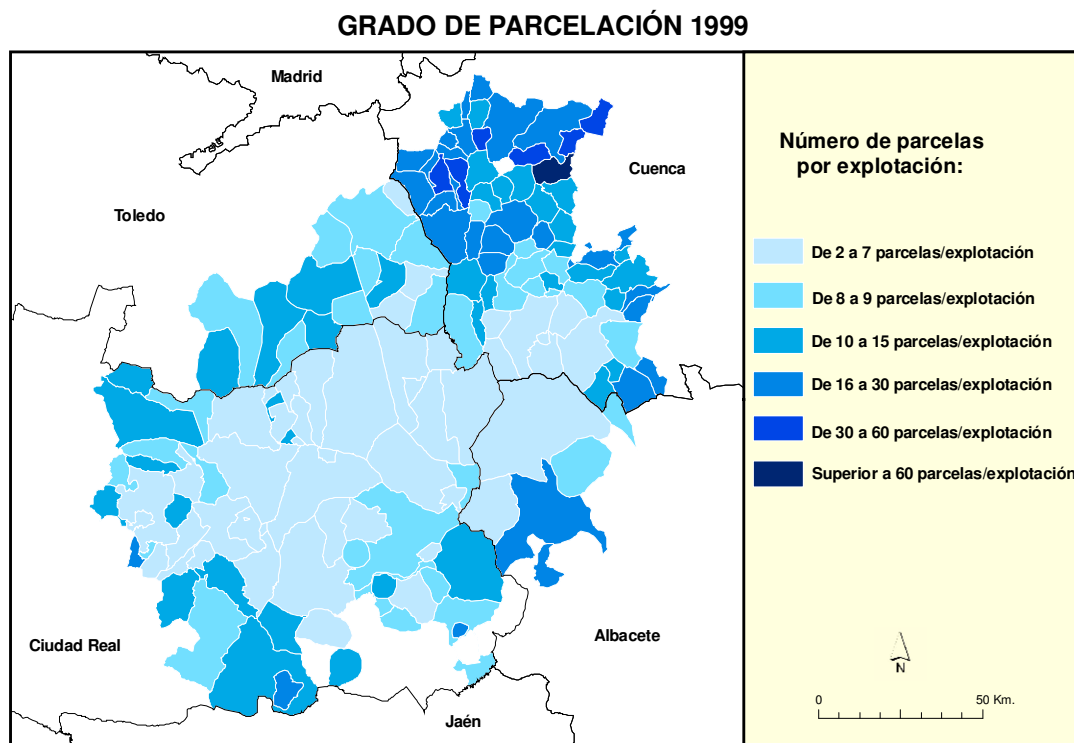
GRADO DE PARCELACIÓN 1999

Madrid

Cuenca

Toledo

Ciudad Real

Albacete

Jaén

Número de parcelas por explotación:

De 2 a 7 parcelas/explotación

De 8 a 9 parcelas/explotación

De 10 a 15 parcelas/explotación

De 16 a 30 parcelas/explotación

De 30 a 60 parcelas/explotación

Superior a 60 parcelas/explotación

N

0

50 Km.